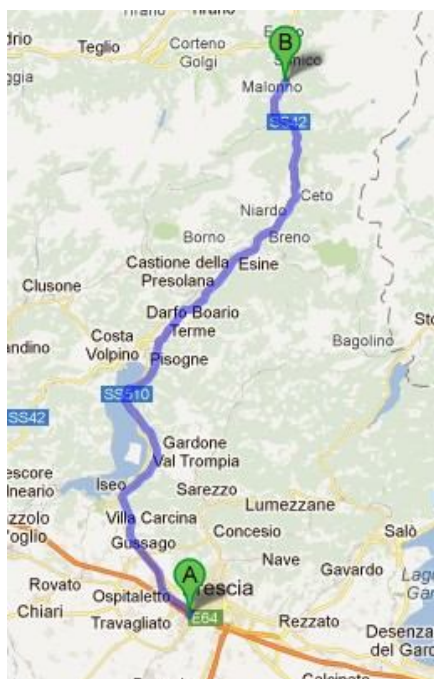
Tirano Tirano
drio Teglio Corteno Golgi
B
Edolo
Sonico
ggia
Malonno
SS42
Ceto
Niardo
Borno Breno
Castione della Presolana Esine
Clusone
Darfo Boario Terme
Costa Volpino
Sto
andino
Pisogne
Bagolino
SS510
SS42
Gardone Val Trompia
escore
lneario
Iseo
Sarezzo
Lumezzane
zzolo
Oglio
Villa Carcina
Concesio
Salò
Gussago
A
Nave
Gavardo
Lago
Gar
Rovato
Ospitaletto
Brescia
Chiari
Travagliato
E64
Rezzato
Desenza
del Gard
Calcinato